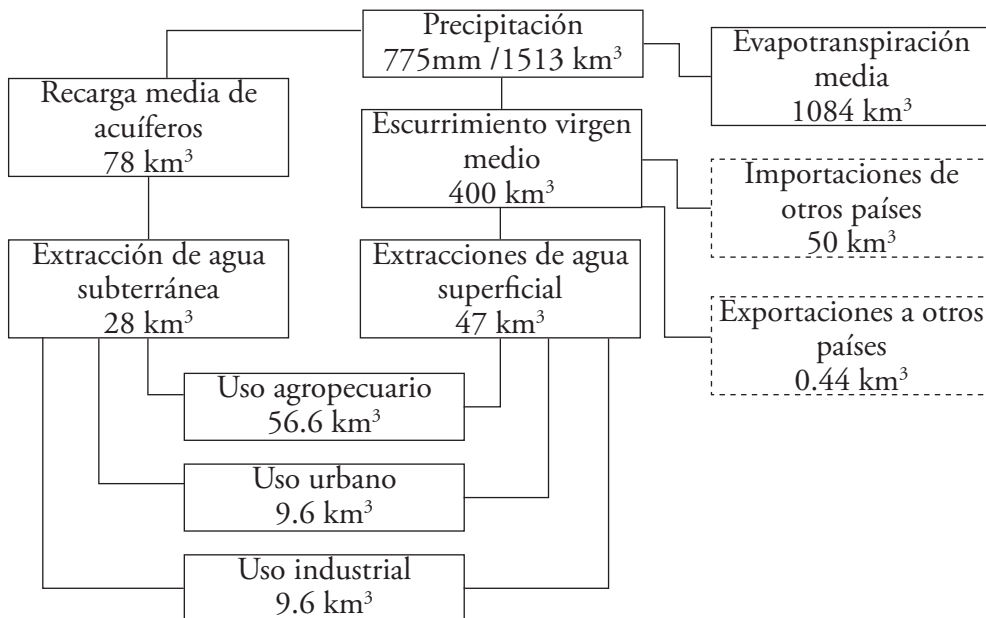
Precipitación
775mm /1513 km$^3$

Evapotranspiración media
1084 km$^3$

Recarga media de acuíferos
78 km$^3$

Escurrimiento virgen medio
400 km$^3$

Importaciones de otros países
50 km$^3$

Extracción de agua subterránea
28 km$^3$

Extracciones de agua superficial
47 km$^3$

Exportaciones a otros países
0.44 km$^3$

Uso agropecuario
56.6 km$^3$

Uso urbano
9.6 km$^3$

Uso industrial
9.6 km$^3$